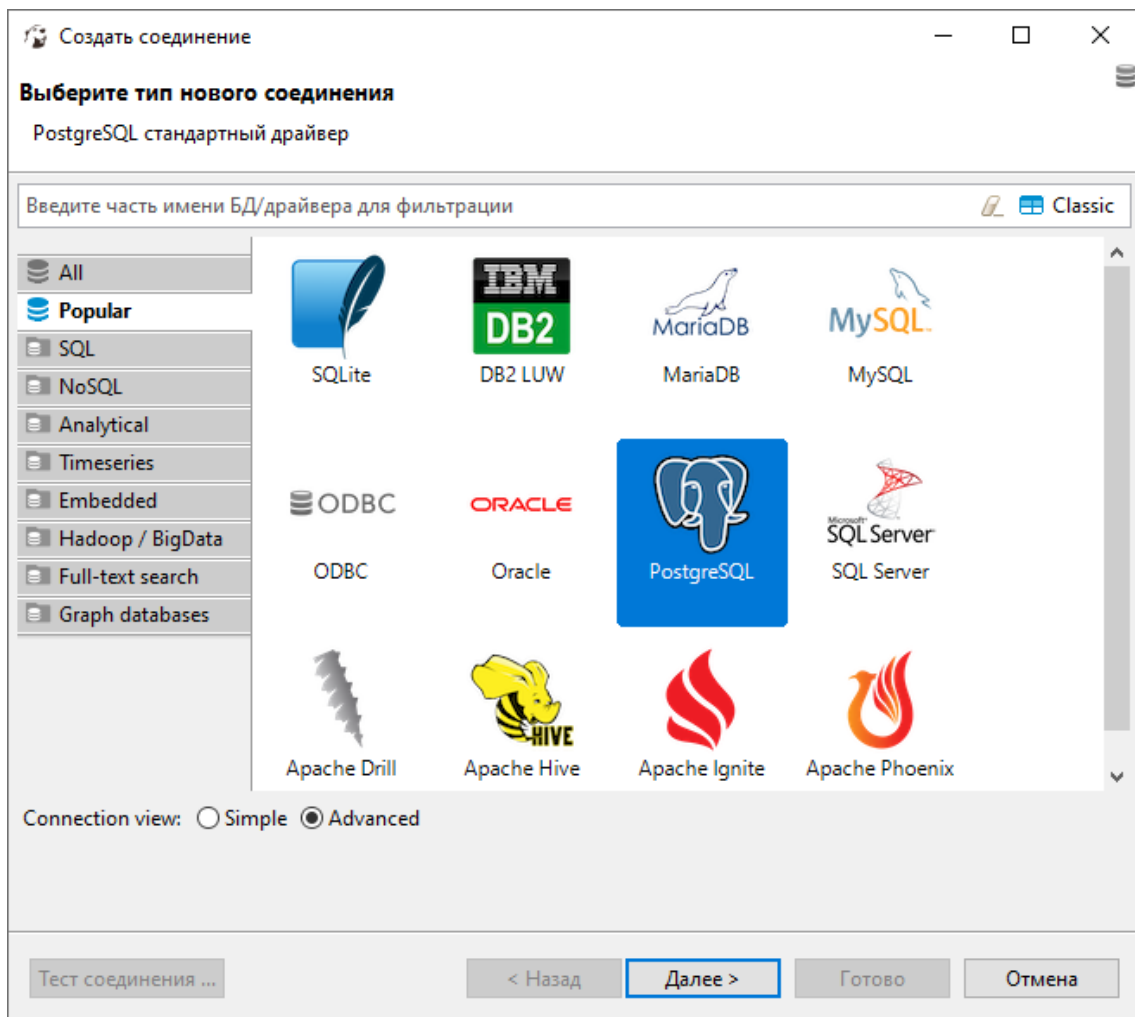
Создать соединение

Выберите тип нового соединения

PostgreSQL стандартный драйвер

Введите часть имени БД/драйвера для фильтрации

Classic

All
Popular
SQL
NoSQL
Analytical
Timeseries
Embedded
Hadoop / BigData
Full-text search
Graph databases

IBM DB2
MariaDB
MySQL
SQLite
DB2 LUW
MariaDB
MySQL

ODBC
ORACLE
Microsoft SQL Server
ODBC
Oracle
PostgreSQL
SQL Server

HIVE
Apache Drill
Apache Hive
Apache Ignite
Apache Phoenix

Connection view: Simple Advanced

Тест соединения ...
< Назад
Далее >
Готово
Отмена